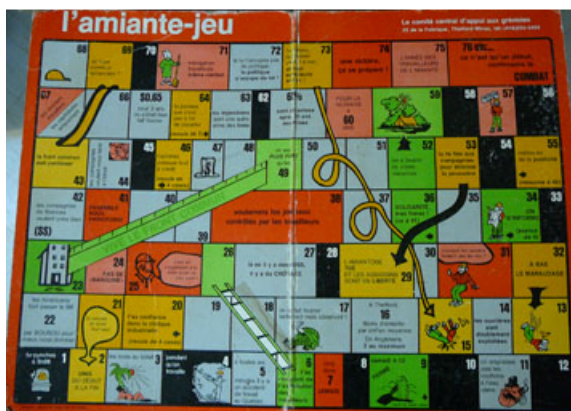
l'amiante-jeu

Le comité central d'appui aux grévistes

68

69

70

71

72

73

74

75

76

COMBAT

67

66

$0.65

64

63

62

61

60

59

58

57

56

55

54

53

52

51

50

49

48

47

46

45

44

43

42

41

40

39

38

37

36

35

34

33

($$)

soutenons les jeux non contrôlés par les travailleurs

26

27

28

29

30

31

32

25

24

23

22

21

20

19

18

17

16

15

14

13

1

2

3

4

5

6

7

8

9

10

11

12

Les ouvriers sont doublement exploités

à bas le maraudage